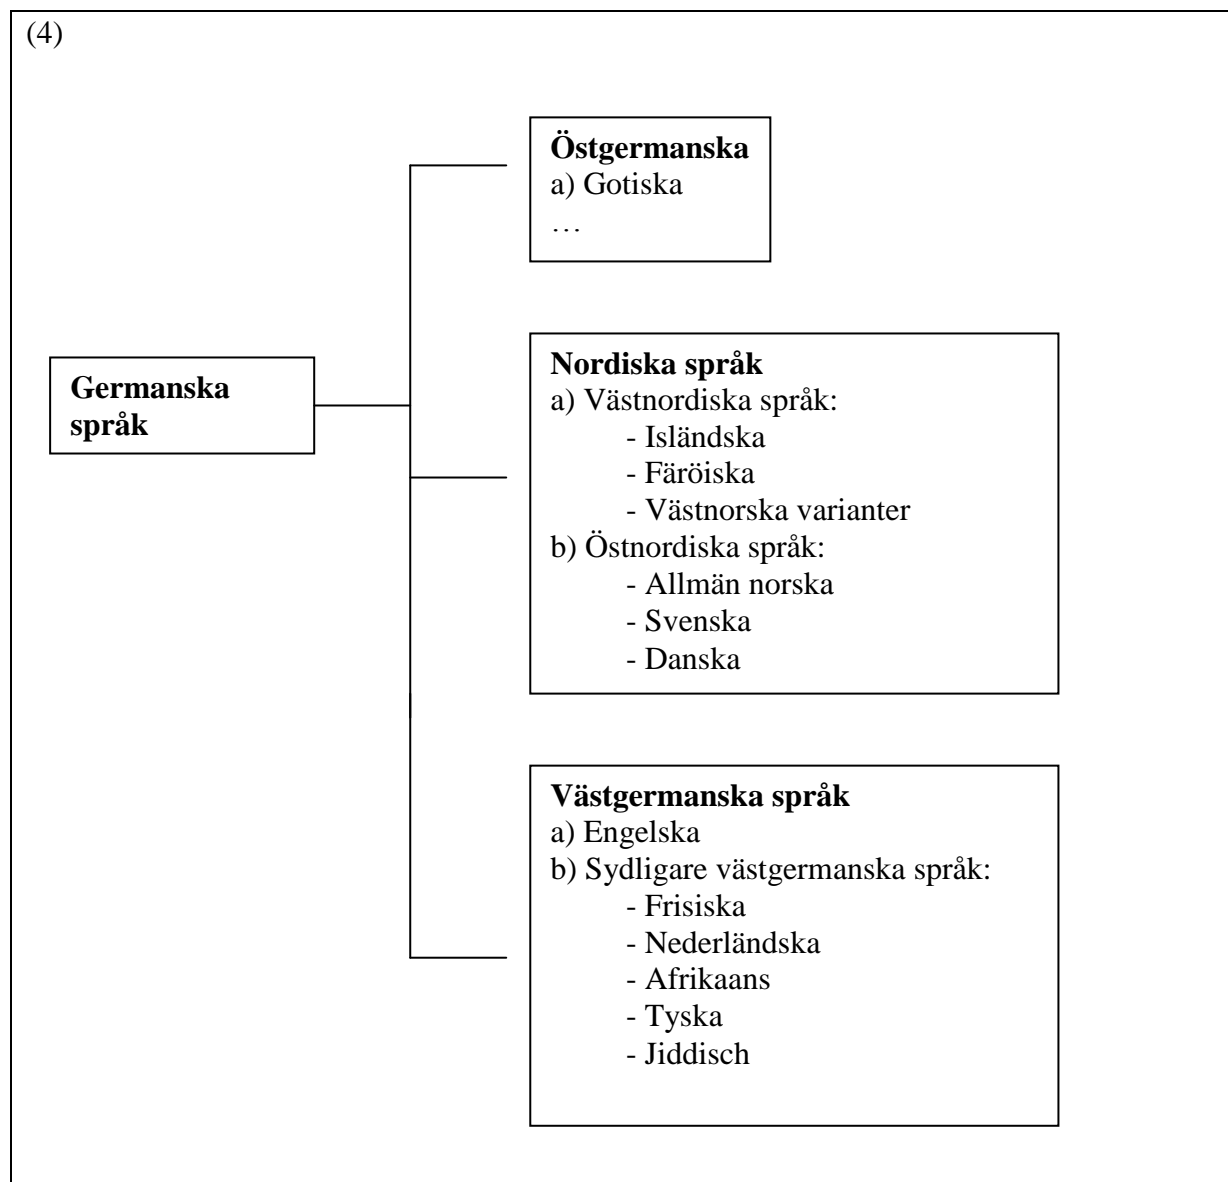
(4)

Germanska språk

Östgermanska
a) Gotiska
…

Nordiska språk
a) Västnordiska språk:
- Isländska
- Färöiska
- Västnorska varianter
b) Östnordiska språk:
- Allmän norska
- Svenska
- Danska

Västgermanska språk
a) Engelska
b) Sydligare västgermanska språk:
- Frisiska
- Nederländska
- Afrikaans
- Tyska
- Jiddisch